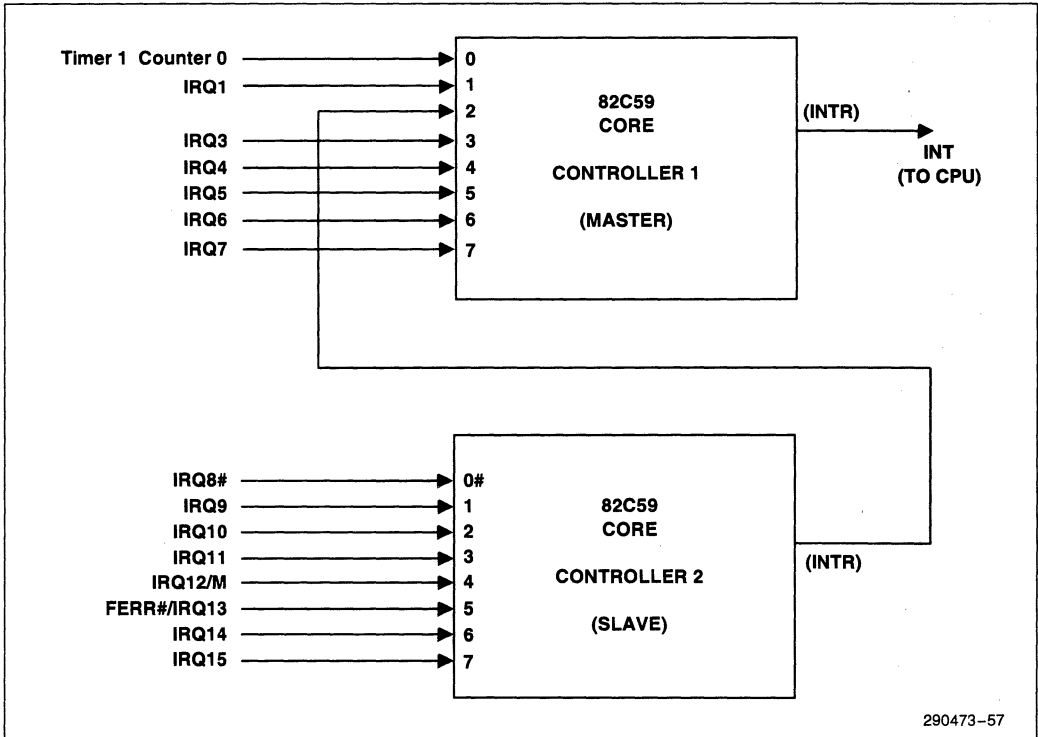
Timer 1 Counter 0
IRQ1
IRQ3
IRQ4
IRQ5
IRQ6
IRQ7

0
1
2
3
4
5
6
7

82C59
CORE

CONTROLLER 1

(MASTER)

(INTR)

INT
(TO CPU)

IRQ8#
IRQ9
IRQ10
IRQ11
IRQ12/M
FERR#/IRQ13
IRQ14
IRQ15

0#
1
2
3
4
5
6
7

82C59
CORE

CONTROLLER 2

(SLAVE)

(INTR)

290473–57